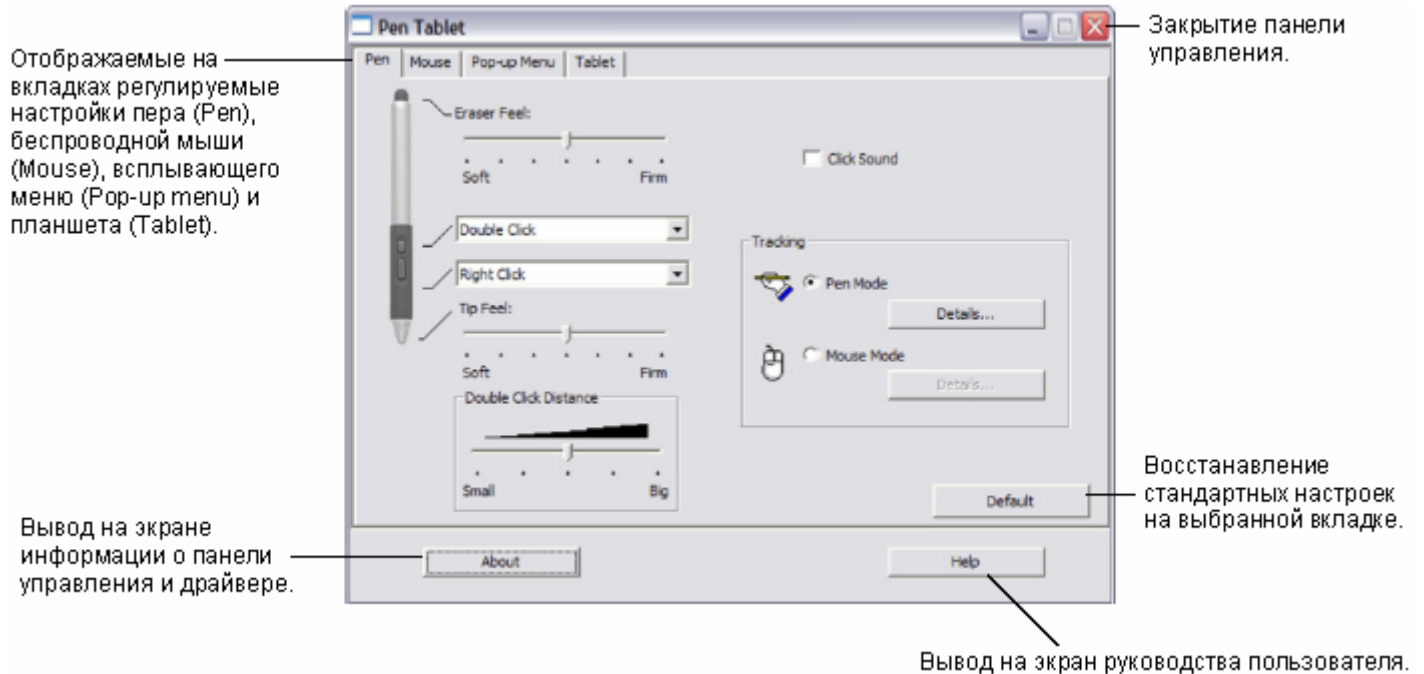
Pen Tablet

Закрытие панели управления.

Отображаемые на вкладках регулируемые настройки пера (Pen), беспроводной мыши (Mouse), всплывающего меню (Pop-up menu) и планшета (Tablet).

Pen | Mouse | Pop-up Menu | Tablet

Eraser Feel:

Soft Firm

Click Sound

Double Click

Right Click

Tracking

Pen Mode

Details...

Tip Feel:

Soft Firm

Mouse Mode

Details...

Double Click Distance

Small Big

Восстанавление стандартных настроек на выбранной вкладке.

Default

Вывод на экране информации о панели управления и драйвере.

About

Help

Вывод на экран руководства пользователя.